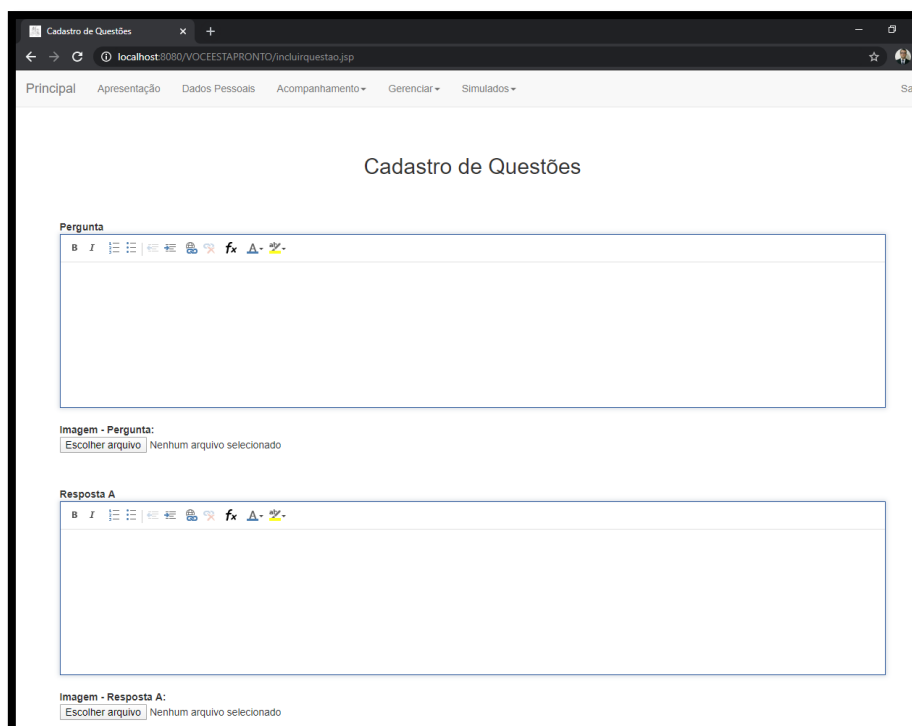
Cadastro de Questões

localhost:8080/VOCEESTAPRONTO/incluirquestao.jsp

Principal Apresentação Dados Pessoais Acompanhamento Gerenciar Simulados Sa

Cadastro de Questões

Pergunta

B I $f_x$

Imagem - Pergunta:
Escolher arquivo Nenhum arquivo selecionado

Resposta A

B I $f_x$

Imagem - Resposta A:
Escolher arquivo Nenhum arquivo selecionado